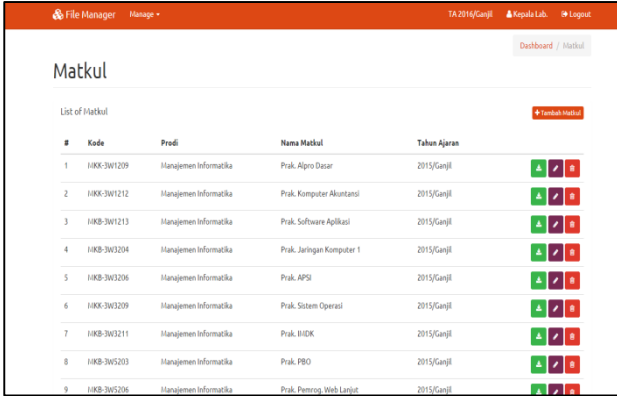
File Manager Manage ▾ TA 2016/Ganjil Kepala Lab. Logout

Dashboard / Matkul

Matkul

List of Matkul

+ Tambah Matkul

| # | Kode | Prodi | Nama Matkul | Tahun Ajaran | |
|---|---|---|---|---|---|
| 1 | MKK-3W1209 | Manajemen Informatika | Prak. Alpro Dasar | 2015/Ganjil | |
| 2 | MKK-3W1212 | Manajemen Informatika | Prak. Komputer Akuntansi | 2015/Ganjil | |
| 3 | MKB-3W1213 | Manajemen Informatika | Prak. Software Aplikasi | 2015/Ganjil | |
| 4 | MKB-3W3204 | Manajemen Informatika | Prak. Jaringan Komputer 1 | 2015/Ganjil | |
| 5 | MKB-3W3206 | Manajemen Informatika | Prak. APSI | 2015/Ganjil | |
| 6 | MKB-3W3209 | Manajemen Informatika | Prak. Sistem Operasi | 2015/Ganjil | |
| 7 | MKB-3W3211 | Manajemen Informatika | Prak. IMDK | 2015/Ganjil | |
| 8 | MKB-3W5203 | Manajemen Informatika | Prak. PBO | 2015/Ganjil | |
| 9 | MKB-3W5206 | Manajemen Informatika | Prak. Pemrog. Web Lanjut | 2015/Ganjil | |